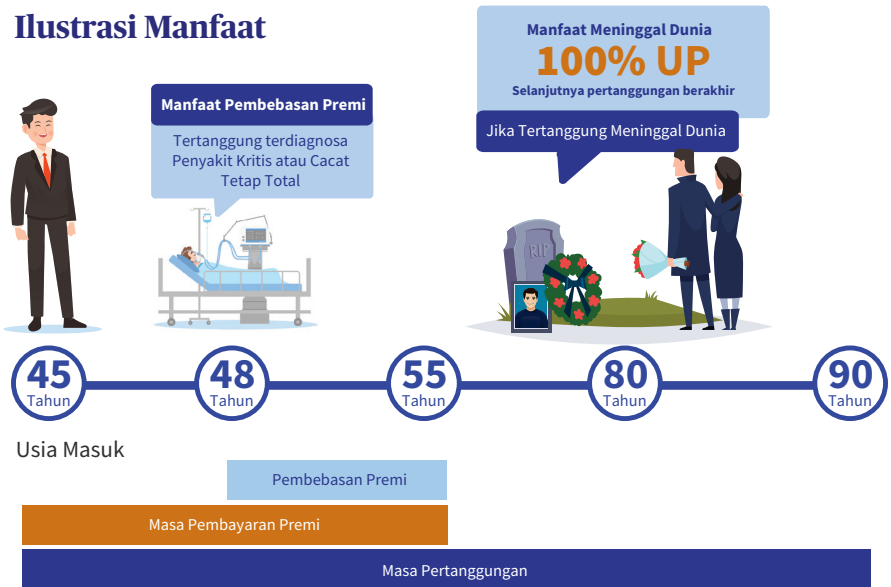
Ilustrasi Manfaat

Manfaat Pembebasan Premi

Tertanggung terdiagnosa Penyakit Kritis atau Cacat Tetap Total

Manfaat Meninggal Dunia

100% UP

Selanjutnya pertanggungan berakhir

Jika Tertanggung Meninggal Dunia

RIP

45 Tahun

48 Tahun

55 Tahun

80 Tahun

90 Tahun

Usia Masuk

Pembebasan Premi

Masa Pembayaran Premi

Masa Pertanggungan